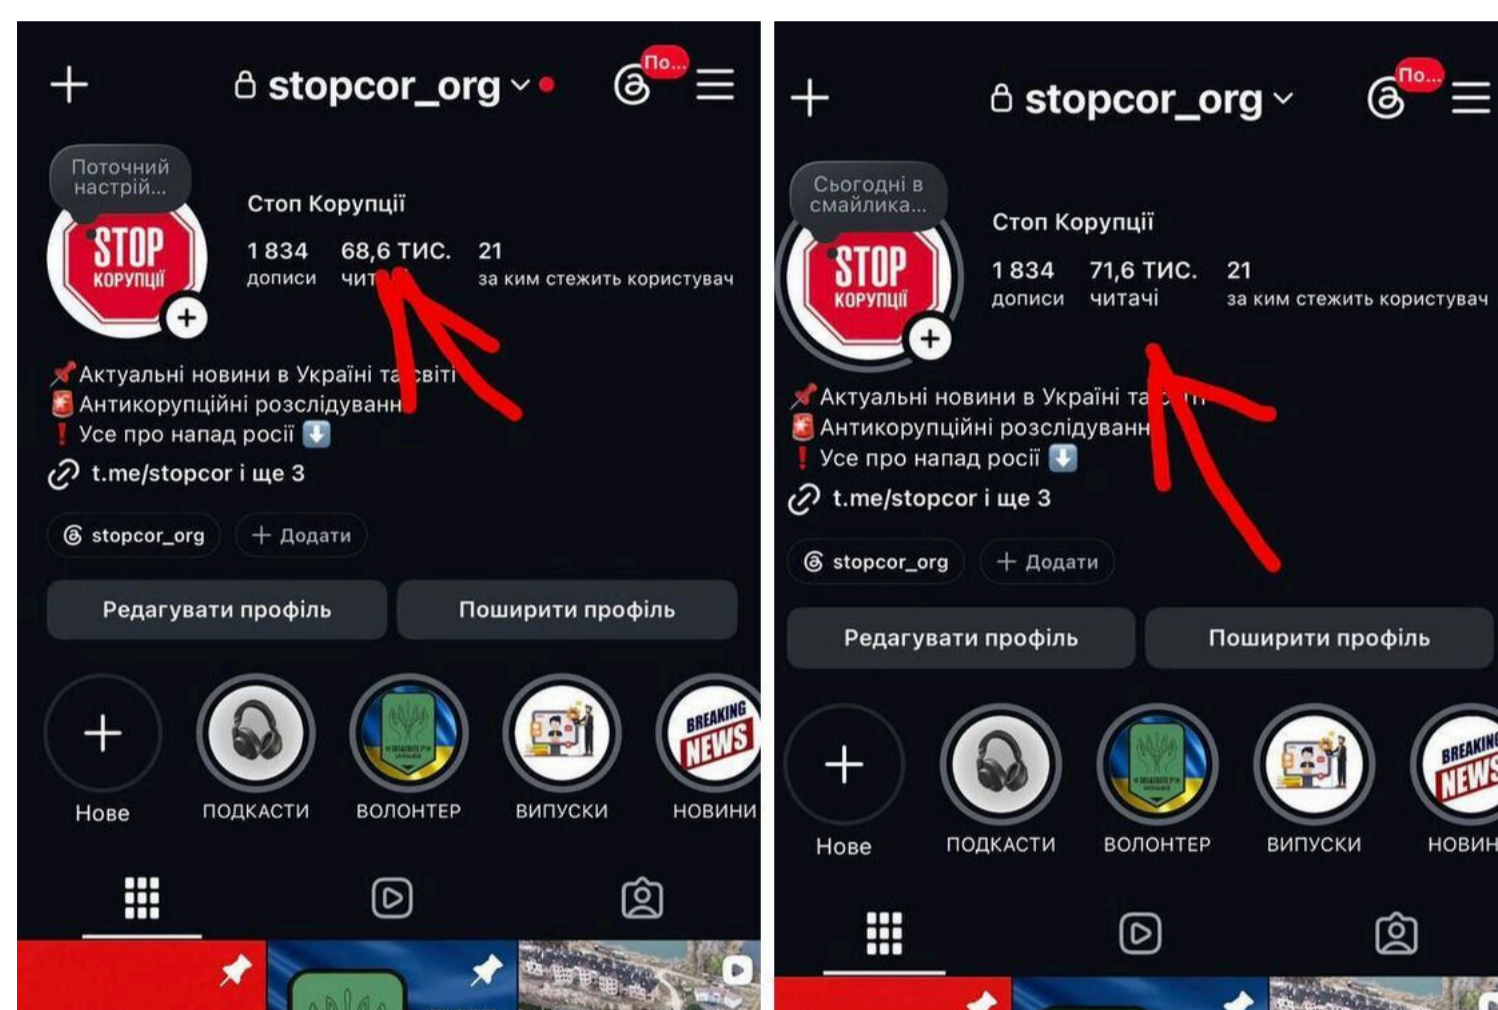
+ stopcor_org
По...

Поточний настрій...

STOP КОРУПЦІЇ

Стоп Корупції

1 834 дописи
68,6 тис. чит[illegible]
21 за ким стежить користувач

📌Актуальні новини в Україні та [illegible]світі
🚨Антикорупційні розслідуванн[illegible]
❗Усе про напад росії ⬇️
t.me/stopcor і ще 3

stopcor_org
+ Додати

Редагувати профіль
Поширити профіль

+ Нове
ПОДКАСТИ
ВОЛОНТЕР
ВИПУСКИ
BREAKING NEWS
НОВИНИ

+ stopcor_org
По...

Сьогодні в смайлика...

STOP КОРУПЦІЇ

Стоп Корупції

1 834 дописи
71,6 тис. читачі
21 за ким стежить користувач

📌Актуальні новини в Україні та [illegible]
🚨Антикорупційні розслідуванн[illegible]
❗Усе про напад росії ⬇️
t.me/stopcor і ще 3

stopcor_org
+ Додати

Редагувати профіль
Поширити профіль

+ Нове
ПОДКАСТИ
ВОЛОНТЕР
ВИПУСКИ
BREAKING NEWS
НОВИН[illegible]